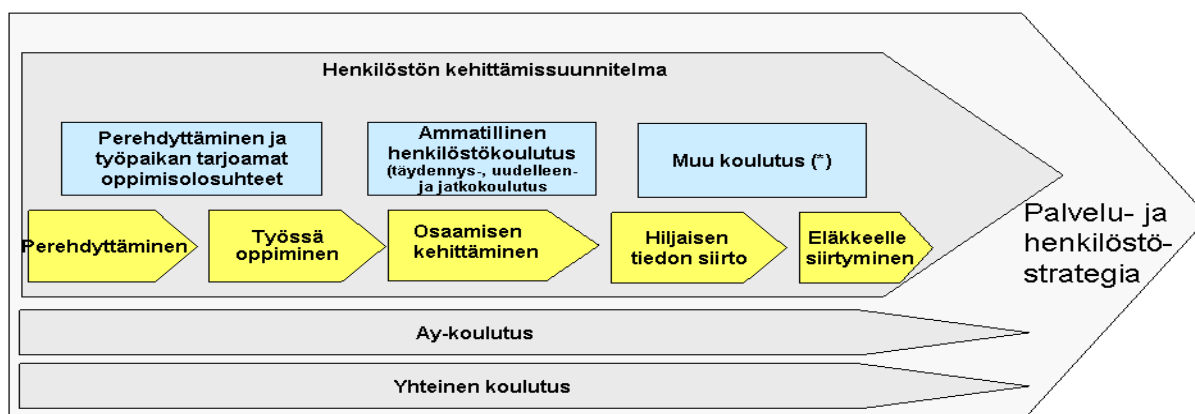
Henkilöstön kehittämissuunnitelma

Perehdyttäminen ja työpaikan tarjoamat oppimisolosuhteet

Ammatillinen henkilöstökoulutus (täydennys-, uudelleen- ja jatkokoulutus

Muu koulutus (*)

Perehdyttäminen

Työssä oppiminen

Osaamisen kehittäminen

Hiljaisen tiedon siirto

Eläkkeelle siirtyminen

Palvelu- ja henkilöstöstrategia

Ay-koulutus

Yhteinen koulutus